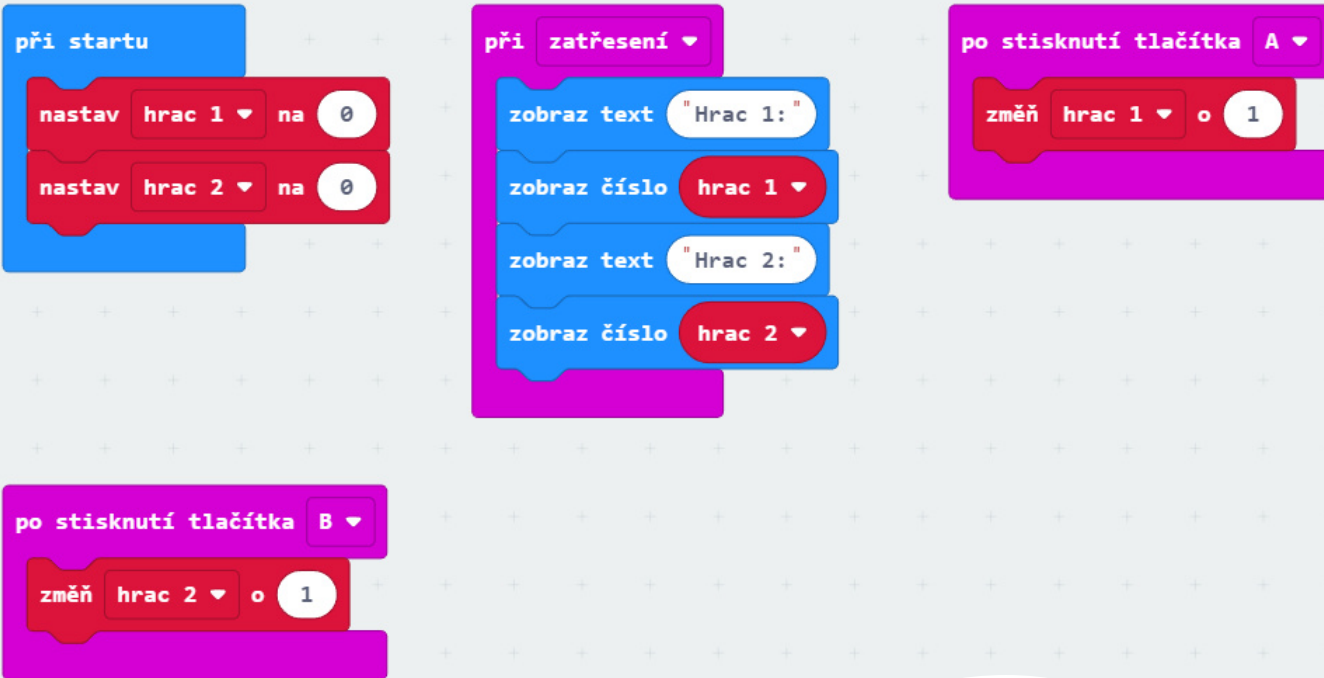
při startu
nastav hrac 1 ▾ na 0
nastav hrac 2 ▾ na 0

při zatřesení ▾
zobraz text "Hrac 1:"
zobraz číslo hrac 1 ▾
zobraz text "Hrac 2:"
zobraz číslo hrac 2 ▾

po stisknutí tlačítka A ▾
změň hrac 1 ▾ o 1

po stisknutí tlačítka B ▾
změň hrac 2 ▾ o 1